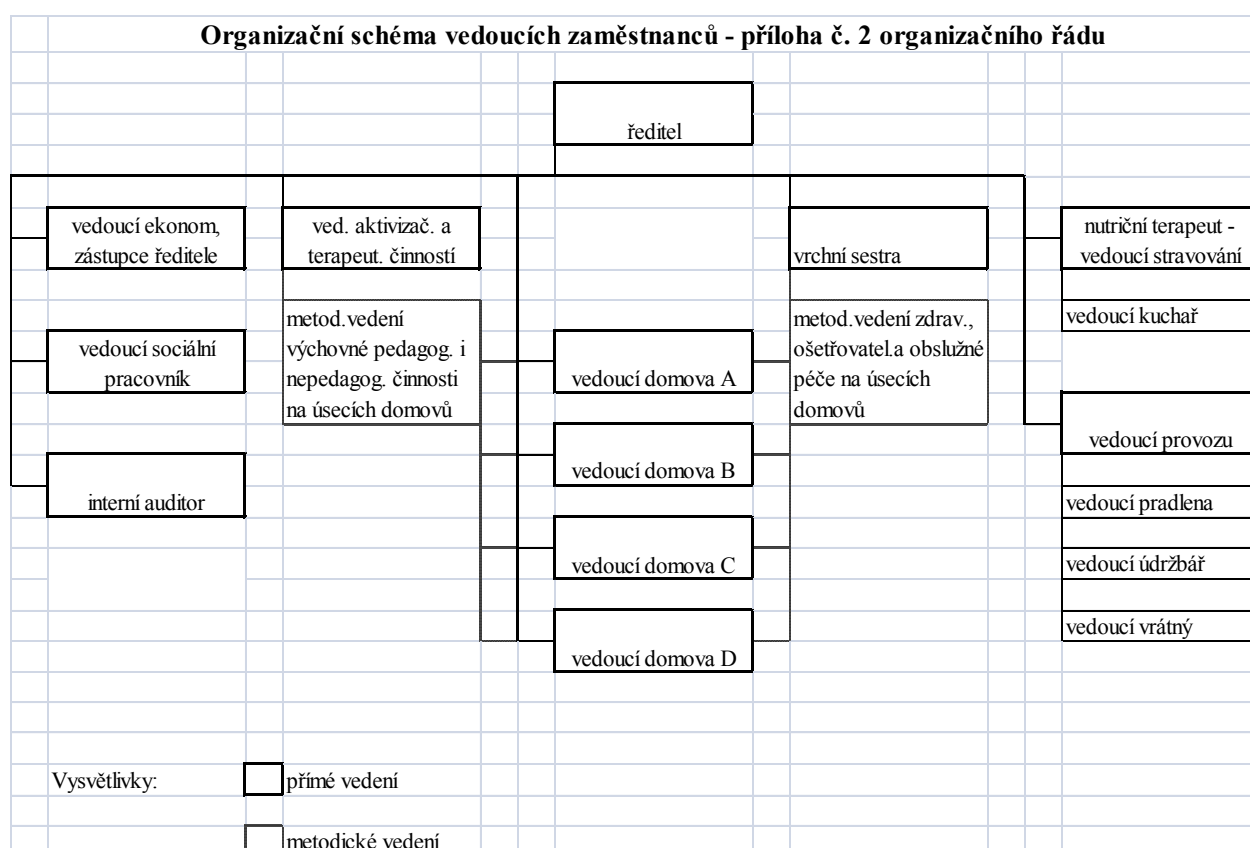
Organizační schéma vedoucích zaměstnanců - příloha č. 2 organizačního řádu

ředitel

vedoucí ekonom, zástupce ředitele

ved. aktivizač. a terapeut. činností

vrchní sestra

nutriční terapeut - vedoucí stravování

metod.vedení výchovné pedagog. i nepedagog. činnosti na úsecích domovů

metod.vedení zdrav., ošetřovatel.a obslužné péče na úsecích domovů

vedoucí kuchař

vedoucí sociální pracovník

vedoucí domova A

vedoucí provozu

vedoucí domova B

interní auditor

vedoucí pradlena

vedoucí domova C

vedoucí údržbář

vedoucí vrátný

vedoucí domova D

Vysvětlivky:

přímé vedení

metodické vedení